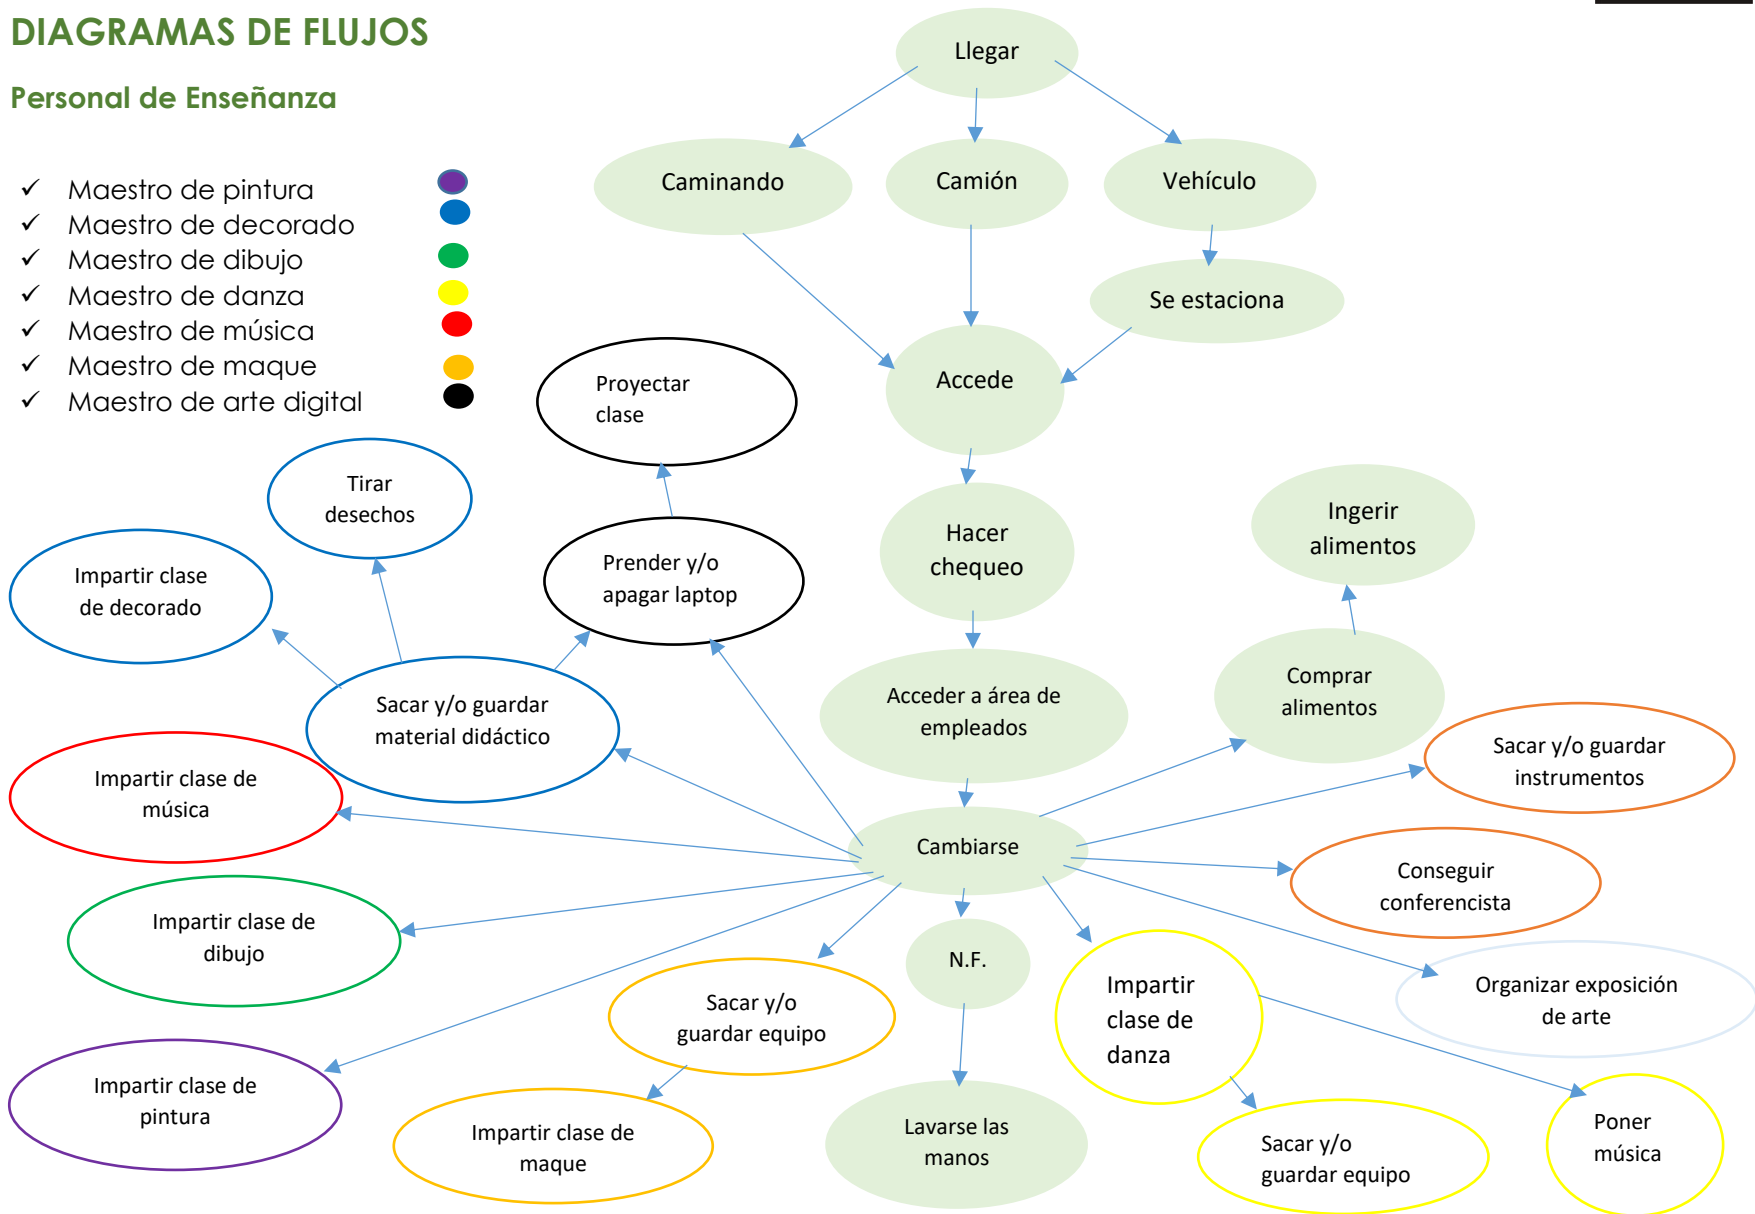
DIAGRAMAS DE FLUJOS

Personal de Enseñanza

✓ Maestro de pintura
✓ Maestro de decorado
✓ Maestro de dibujo
✓ Maestro de danza
✓ Maestro de música
✓ Maestro de maque
✓ Maestro de arte digital

Llegar

Caminando

Camión

Vehículo

Se estaciona

Accede

Proyectar clase

Tirar desechos

Impartir clase de decorado

Prender y/o apagar laptop

Hacer chequeo

Ingerir alimentos

Sacar y/o guardar material didáctico

Acceder a área de empleados

Comprar alimentos

Sacar y/o guardar instrumentos

Impartir clase de música

Cambiarse

Conseguir conferencista

Impartir clase de dibujo

N.F.

Impartir clase de danza

Organizar exposición de arte

Sacar y/o guardar equipo

Impartir clase de pintura

Impartir clase de maque

Lavarse las manos

Sacar y/o guardar equipo

Poner música